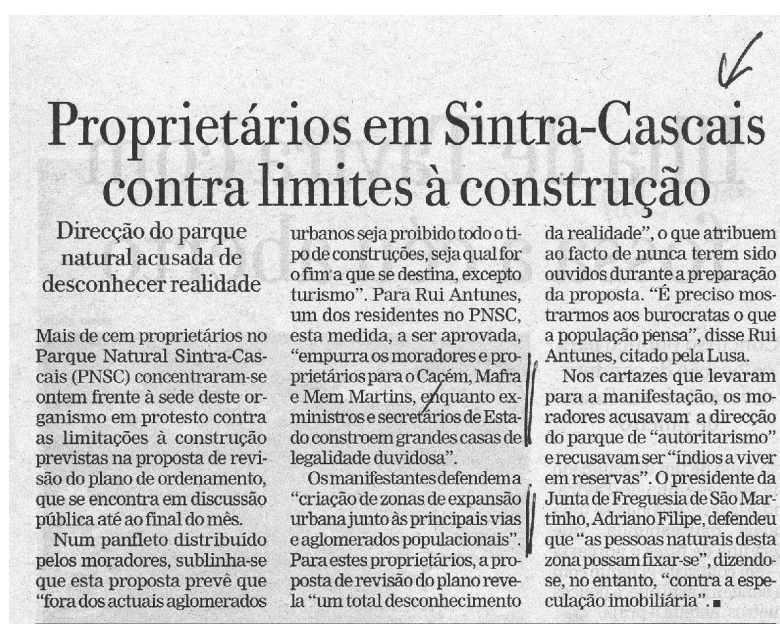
Proprietários em Sintra-Cascais contra limites à construção

Direcção do parque natural acusada de desconhecer realidade

Mais de cem proprietários no Parque Natural Sintra-Cascais (PNSC) concentraram-se ontem frente à sede deste organismo em protesto contra as limitações à construção previstas na proposta de revisão do plano de ordenamento, que se encontra em discussão pública até ao final do mês.

Num panfleto distribuído pelos moradores, sublinha-se que esta proposta prevê que "fora dos actuais aglomerados urbanos seja proibido todo o tipo de construções, seja qual for o fim a que se destina, excepto turismo". Para Rui Antunes, um dos residentes no PNSC, esta medida, a ser aprovada, "empurra os moradores e proprietários para o Cacém, Mafra e Mem Martins, enquanto exministros e secretários de Estado constroem grandes casas de legalidade duvidosa".

Os manifestantes defendem a "criação de zonas de expansão urbana junto às principais vias e aglomerados populacionais". Para estes proprietários, a proposta de revisão do plano revela "um total desconhecimento da realidade", o que atribuem ao facto de nunca terem sido ouvidos durante a preparação da proposta. "É preciso mostrarmos aos burocratas o que a população pensa", disse Rui Antunes, citado pela Lusa.

Nos cartazes que levaram para a manifestação, os moradores acusavam a direcção do parque de "autoritarismo" e recusavam ser "índios a viver em reservas". O presidente da Junta de Freguesia de São Martinho, Adriano Filipe, defendeu que "as pessoas naturais desta zona possam fixar-se", dizendo-se, no entanto, "contra a especulação imobiliária".